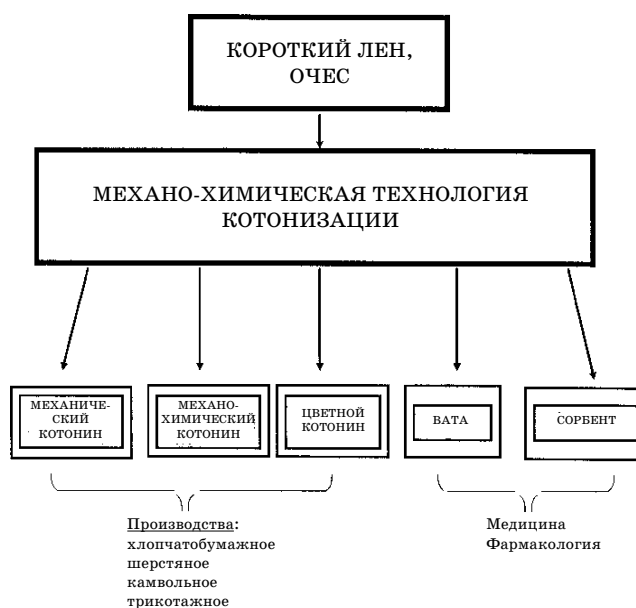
КОРОТКИЙ ЛЕН, ОЧЕС

МЕХАНО-ХИМИЧЕСКАЯ ТЕХНОЛОГИЯ КОТОНИЗАЦИИ

МЕХАНИЧЕСКИЙ КОТОНИН

МЕХАНО-ХИМИЧЕСКИЙ КОТОНИН

ЦВЕТНОЙ КОТОНИН

ВАТА

СОРБЕНТ

Производства:
хлопчатобумажное
шерстяное
камвольное
трикотажное

Медицина
Фармакология